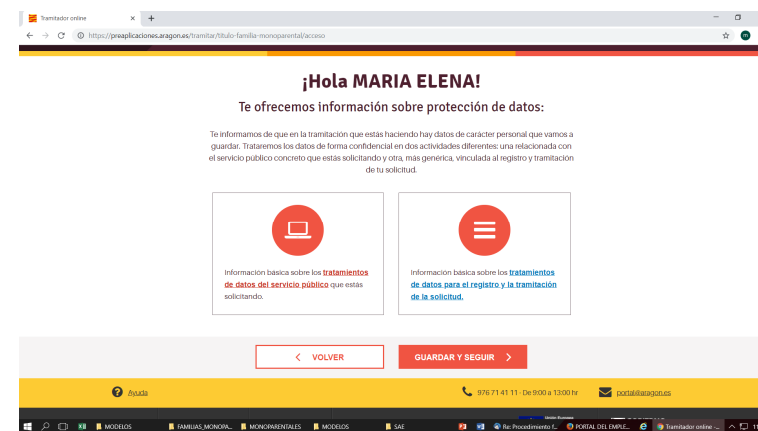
Tramitador online ×  +

https://preaplicaciones.aragon.es/tramitar/titulo-familia-monoparental/acceso

¡Hola MARIA ELENA!

Te ofrecemos información sobre protección de datos:

Te informamos de que en la tramitación que estás haciendo hay datos de carácter personal que vamos a guardar. Trataremos los datos de forma confidencial en dos actividades diferentes: una relacionada con el servicio público concreto que estás solicitando y otra, más genérica, vinculada al registro y tramitación de tu solicitud.

Información básica sobre los tratamientos de datos del servicio público que estás solicitando.

Información básica sobre los tratamientos de datos para el registro y la tramitación de la solicitud.

< VOLVER

GUARDAR Y SEGUIR >

Ayuda

976 71 41 11 - De 9:00 a 13:00 hr

portal@aragon.es

MODELOS  FAMILIAS_MONOPA...  MONOPARENTALES  MODELOS  SAE  Re: Procedimiento f...  PORTAL DEL EMPLE...  Tramitador online -...